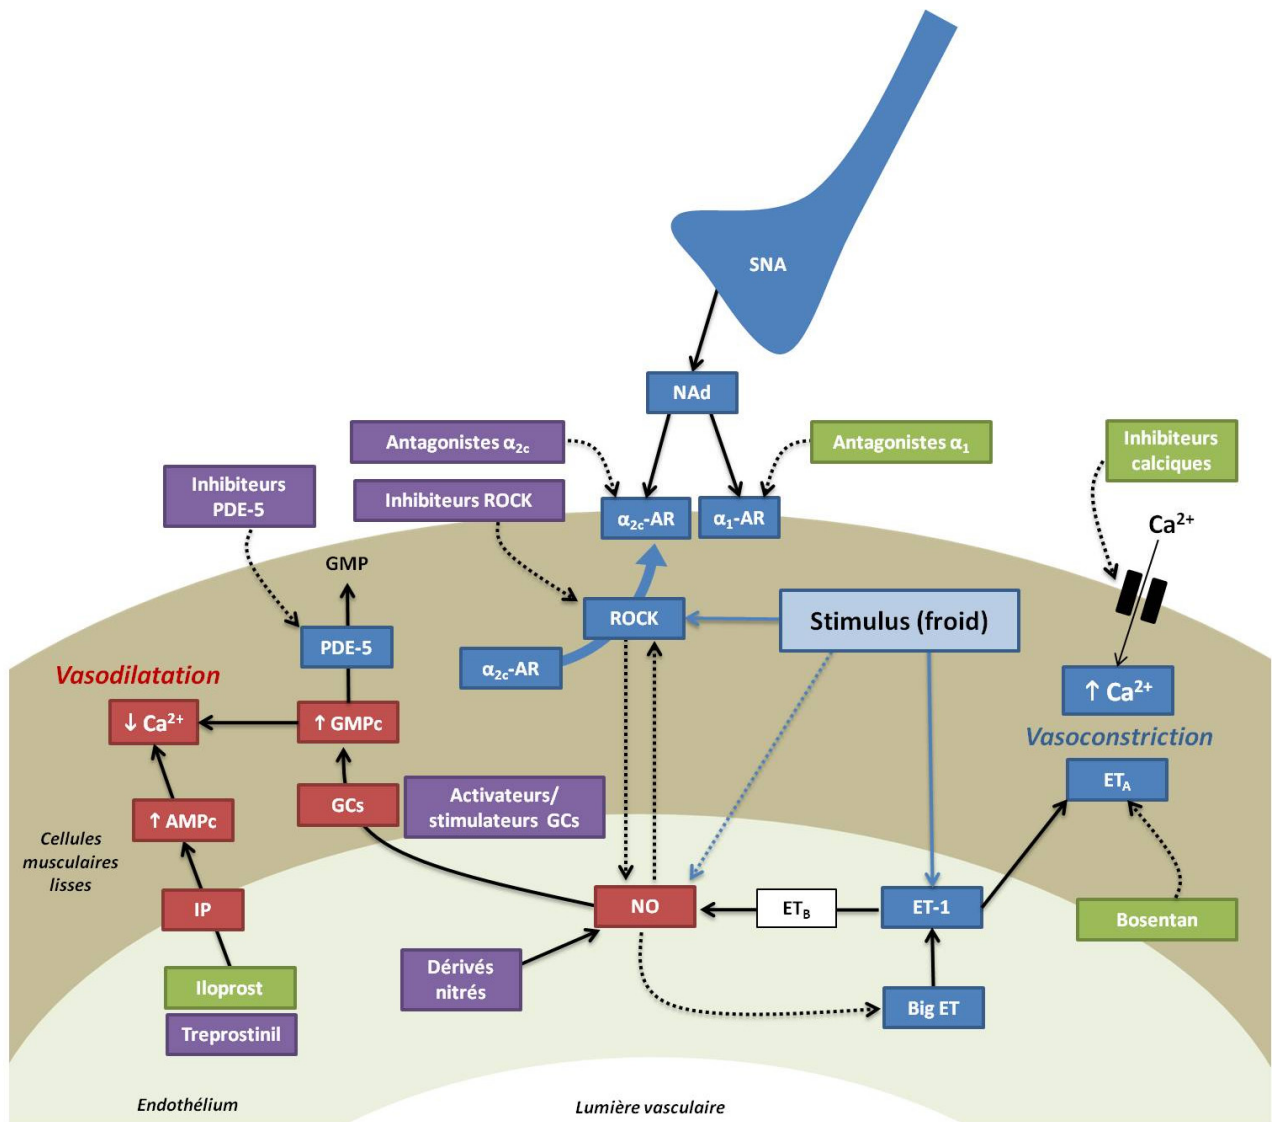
SNA

NAd

Antagonistes $\alpha_{2c}$

Antagonistes $\alpha_1$

Inhibiteurs calciques

Inhibiteurs PDE-5

Inhibiteurs ROCK

$\alpha_{2c}$-AR

$\alpha_1$-AR

$Ca^{2+}$

GMP

ROCK

Stimulus (froid)

PDE-5

$\alpha_{2c}$-AR

Vasodilatation

↓ $Ca^{2+}$

↑ GMPc

↑ $Ca^{2+}$

Vasoconstriction

$ET_A$

GCs

Activateurs/ stimulateurs GCs

↑ AMPc

Cellules musculaires lisses

IP

NO

$ET_B$

ET-1

Bosentan

Dérivés nitrés

Iloprost

Treprostinil

Big ET

Endothélium

Lumière vasculaire